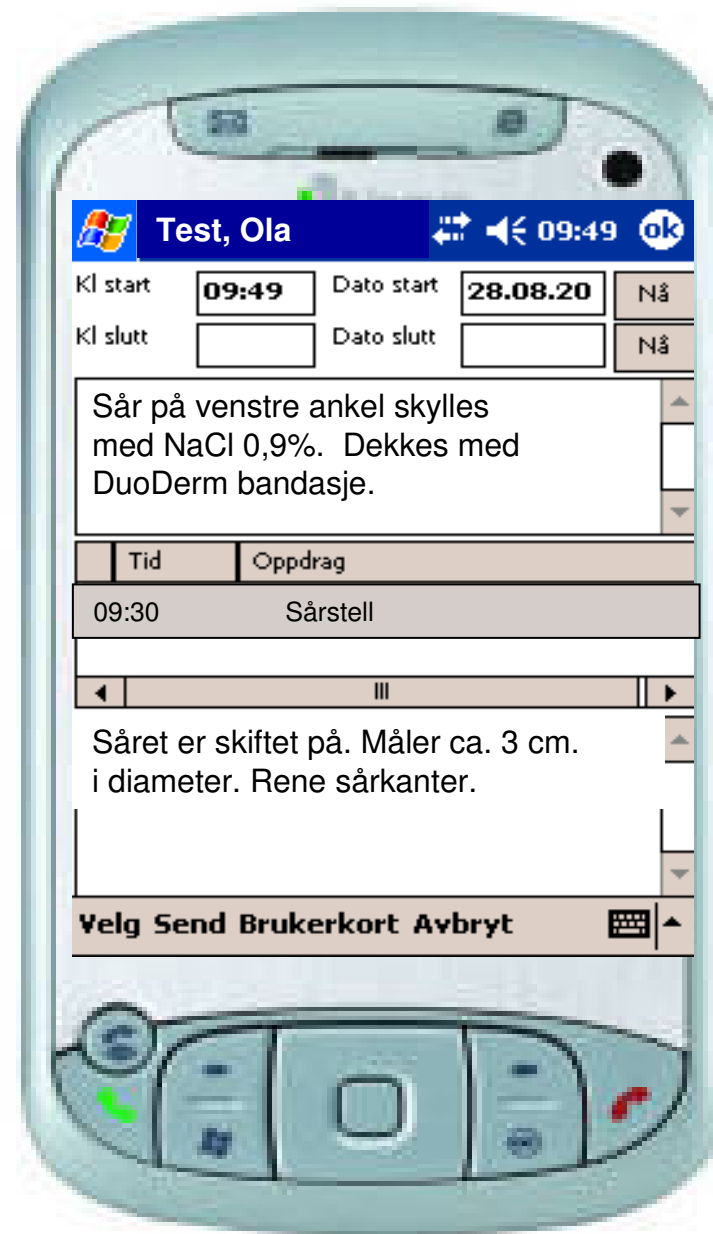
Test, Ola 09:49 ok

Kl start 09:49 Dato start 28.08.20 Nå

Kl slutt Dato slutt Nå

Sår på venstre ankel skylles med NaCl 0,9%. Dekkes med DuoDerm bandasje.

| | Tid | Oppdrag |
|---|---|---|
| | 09:30 | Sårstell |

Såret er skiftet på. Måler ca. 3 cm. i diameter. Rene sårkanter.

Velg Send Brukerkort Avbryt